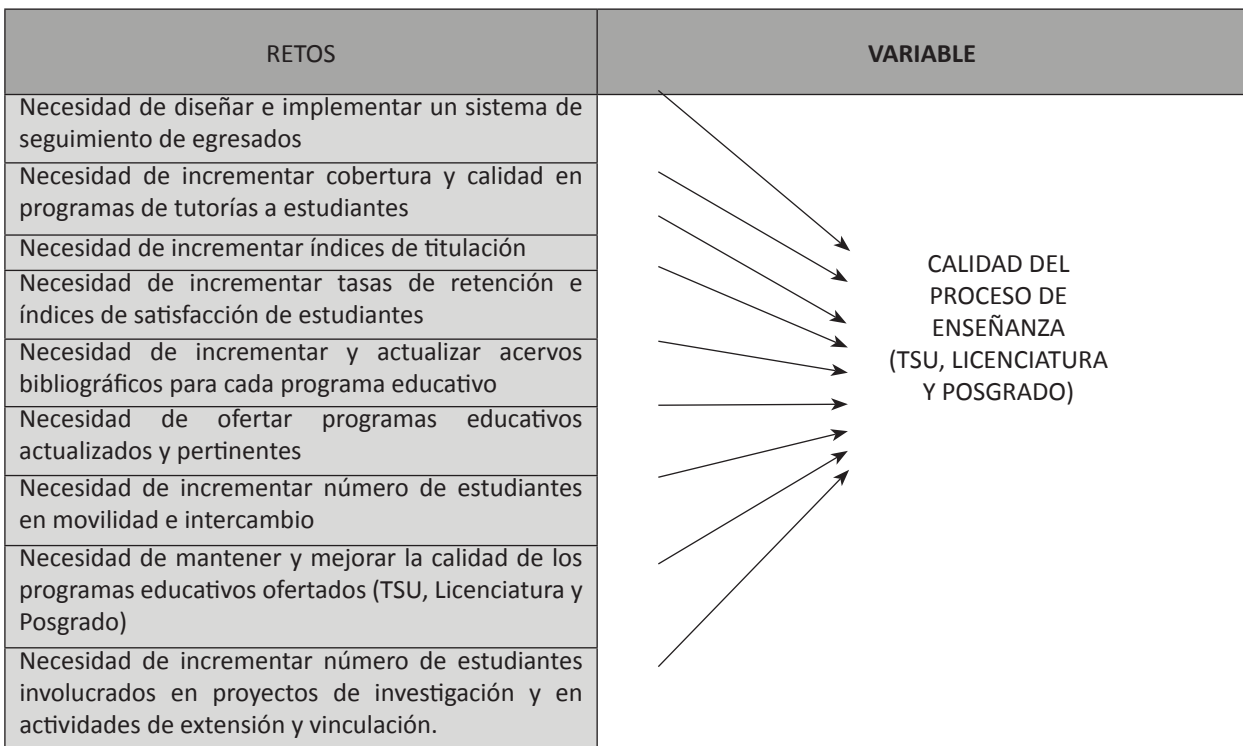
| RETOS | VARIABLE |
|---|---|
| Necesidad de diseñar e implementar un sistema de seguimiento de egresados | CALIDAD DEL PROCESO DE ENSEÑANZA (TSU, LICENCIATURA Y POSGRADO) |
| Necesidad de incrementar cobertura y calidad en programas de tutorías a estudiantes | |
| Necesidad de incrementar índices de titulación | |
| Necesidad de incrementar tasas de retención e índices de satisfacción de estudiantes | |
| Necesidad de incrementar y actualizar acervos bibliográficos para cada programa educativo | |
| Necesidad de ofertar programas educativos actualizados y pertinentes | |
| Necesidad de incrementar número de estudiantes en movilidad e intercambio | |
| Necesidad de mantener y mejorar la calidad de los programas educativos ofertados (TSU, Licenciatura y Posgrado) | |
| Necesidad de incrementar número de estudiantes involucrados en proyectos de investigación y en actividades de extensión y vinculación. | |